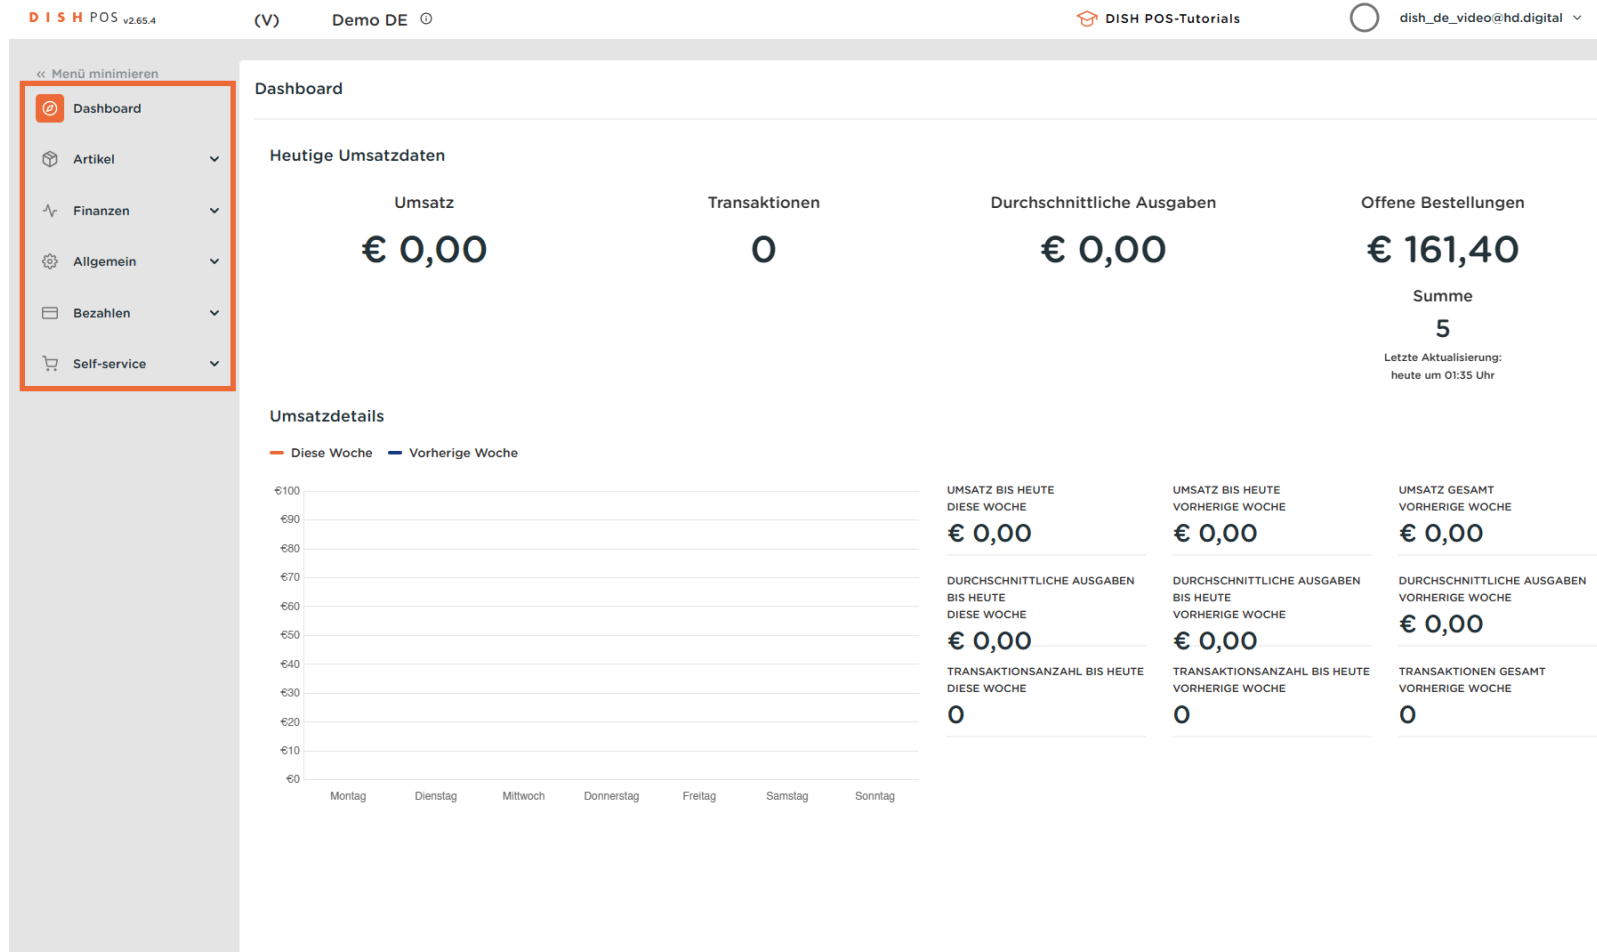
DISH POS v2.65.4 (V) Demo DE ⓘ DISH POS-Tutorials dish_de_video@hd.digital

« Menü minimieren

Dashboard
Artikel
Finanzen
Allgemein
Bezahlen
Self-service

Dashboard

Heutige Umsatzdaten

Umsatz
€ 0,00

Transaktionen
0

Durchschnittliche Ausgaben
€ 0,00

Offene Bestellungen
€ 161,40
Summe
5
Letzte Aktualisierung: heute um 01:35 Uhr

Umsatzdetails

Diese Woche Vorherige Woche

€100
€90
€80
€70
€60
€50
€40
€30
€20
€10
€0

Montag Dienstag Mittwoch Donnerstag Freitag Samstag Sonntag

UMSATZ BIS HEUTE DIESE WOCHE
€ 0,00

UMSATZ BIS HEUTE VORHERIGE WOCHE
€ 0,00

UMSATZ GESAMT VORHERIGE WOCHE
€ 0,00

DURCHSCHNITTLICHE AUSGABEN BIS HEUTE DIESE WOCHE
€ 0,00

DURCHSCHNITTLICHE AUSGABEN BIS HEUTE VORHERIGE WOCHE
€ 0,00

DURCHSCHNITTLICHE AUSGABEN VORHERIGE WOCHE
€ 0,00

TRANSAKTIONSANZAHL BIS HEUTE DIESE WOCHE
0

TRANSAKTIONSANZAHL BIS HEUTE VORHERIGE WOCHE
0

TRANSAKTIONEN GESAMT VORHERIGE WOCHE
0